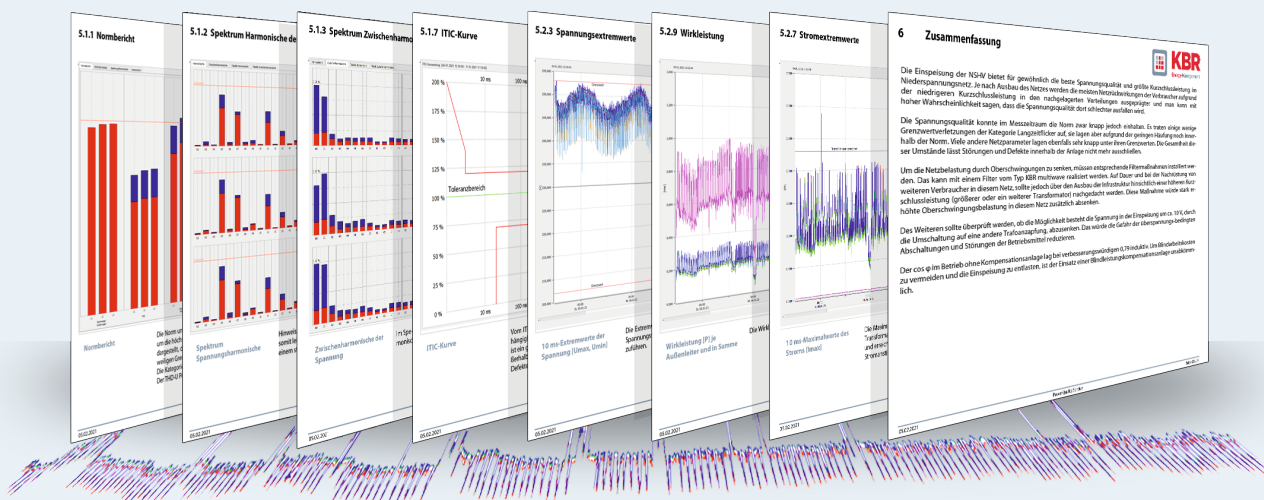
5.1.1 Normbericht

Normbericht

Die Norm u um die höch dargestellt, weiligen Gre Die Kategori Der THD-U i

05.02.2021

5.1.2 Spektrum Harmonische de

Spektrum Spannungsharmonische

Hinweis somit lei einem s

05.02.2021

5.1.3 Spektrum Zwischenharmo

Zwischenharmonische der Spannung

Im Spe monisc

05.02.202

5.1.7 ITIC-Kurve

10 ms

100 ms

200 %

175 %

150 %

125 %

Toleranzbereich

100 %

75 %

50 %

25 %

0 %

10 ms

100 ms

ITIC-Kurve

Vom ITI hängig ist ein ü Beinhalt Defekte

05.02.2021

5.2.3 Spannungsextremwerte

10 ms-Extremwerte der Spannung (Umax, Umin)

Die Extrem Spannungs zuführen.

05.02.2021

5.2.9 Wirkleistung

Wirkleistung (P) je Außenleiter und in Summe

Die Wirkl

05.02.2021

5.2.7 Stromextremwerte

10 ms-Maximalwerte des Stroms (Imax)

Die Maxima Transforma und reicht Stromaufn

05.02.2021

6 Zusammenfassung

KBR

Die Einspeisung der NSHV bietet für gewöhnlich die beste Spannungsqualität und größte Kurzschlussleistung im Niederspannungsnetz. Je nach Ausbau des Netzes werden die meisten Netzrückwirkungen der Verbraucher aufgrund der niedrigeren Kurzschlussleistung in den nachgelagerten Verteilungen ausgeprägter und man kann mit hoher Wahrscheinlichkeit sagen, dass die Spannungsqualität dort schlechter ausfallen wird.

Die Spannungsqualität konnte im Messzeitraum die Norm zwar knapp jedoch einhalten. Es traten einige wenige Grenzwertverletzungen der Kategorie Langzeitflicker auf, sie lagen aber aufgrund der geringen Häufung noch innerhalb der Norm. Viele andere Netzparameter lagen ebenfalls sehr knapp unter ihren Grenzwerten. Die Gesamtheit dieser Umstände lässt Störungen und Defekte innerhalb der Anlage nicht mehr ausschließen.

Um die Netzbelastung durch Oberschwingungen zu senken, müssen entsprechende Filtermaßnahmen installiert werden. Das kann mit einem Filter vom Typ KBR multiwave realisiert werden. Auf Dauer und bei der Nachrüstung von weiteren Verbraucher in diesem Netz, sollte jedoch über den Ausbau der Infrastruktur hinsichtlich einer höheren Kurzschlussleistung (größerer oder ein weiterer Transformator) nachgedacht werden. Diese Maßnahme würde stark erhöhte Oberschwingungsbelastung in diesem Netz zusätzlich absenken.

Des Weiteren sollte überprüft werden, ob die Möglichkeit besteht die Spannung in der Einspeisung um ca. 10 V, durch die Umschaltung auf eine andere Trafoanzapfung, abzusenken. Das würde die Gefahr der überspannungs-bedingten Abschaltungen und Störungen der Betriebsmittel reduzieren.

Der cos φ im Betrieb ohne Kompensationsanlage lag bei verbesserungswürdigen 0,79 induktiv. Um Blindarbeitskosten zu vermeiden und die Einspeisung zu entlasten, ist der Einsatz einer Blindleistungskompensationsanlage unabkömmlich.

05.02.2021